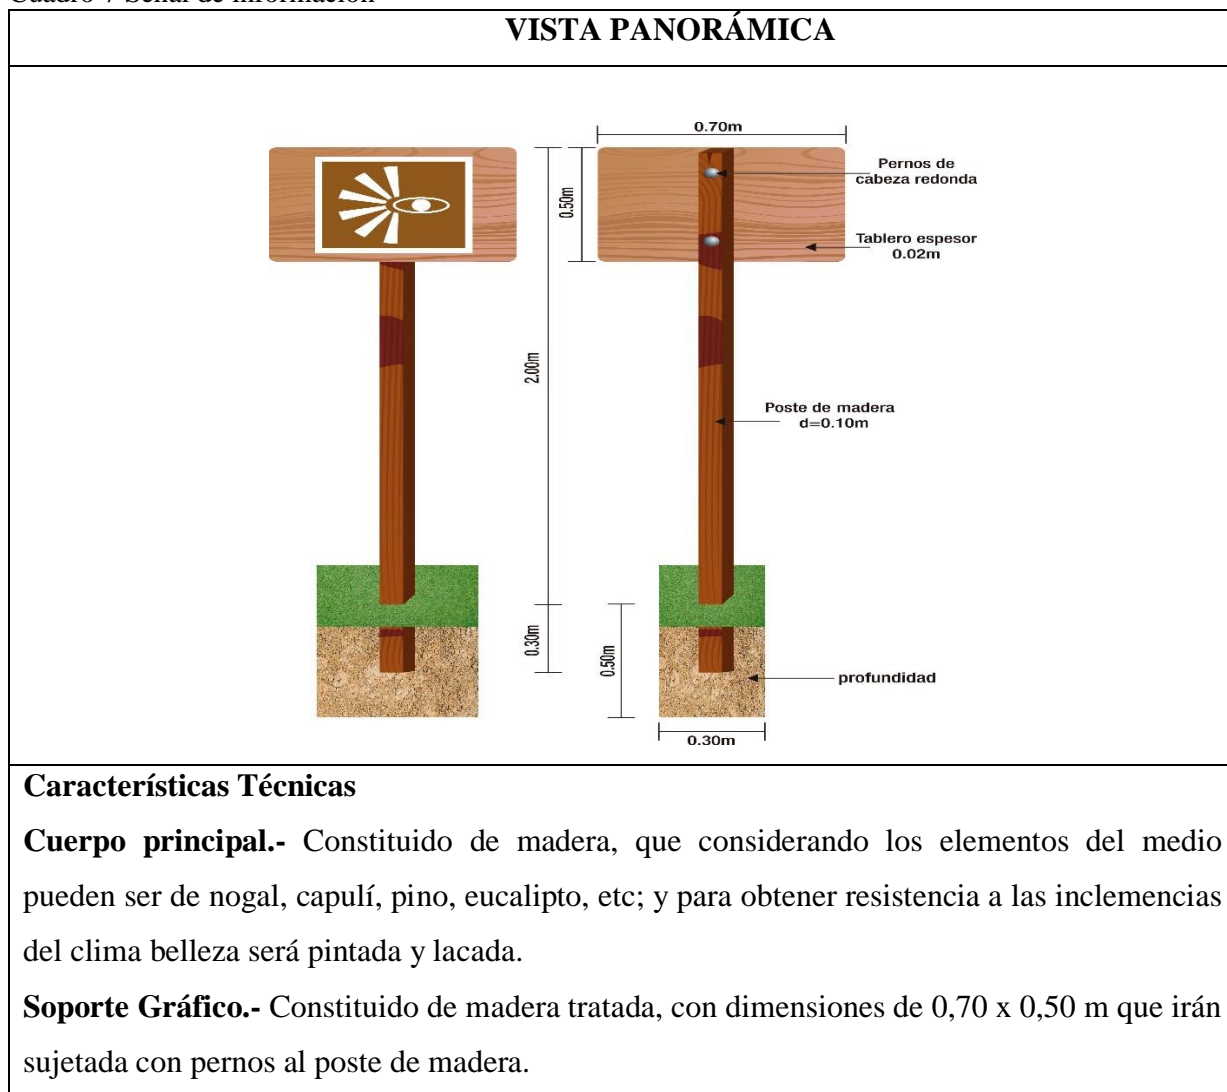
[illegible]

VISTA PANORÁMICA

0.70m

Pernos de cabeza redonda

0.50m

Tablero espesor 0.02m

2.00m

Poste de madera d=0.10m

0.30m

0.50m

profundidad

0.30m

Características Técnicas

Cuerpo principal.- Constituido de madera, que considerando los elementos del medio pueden ser de nogal, capulí, pino, eucalipto, etc; y para obtener resistencia a las inclemencias del clima belleza será pintada y lacada.

Soporte Gráfico.- Constituido de madera tratada, con dimensiones de 0,70 x 0,50 m que irán sujetada con pernos al poste de madera.